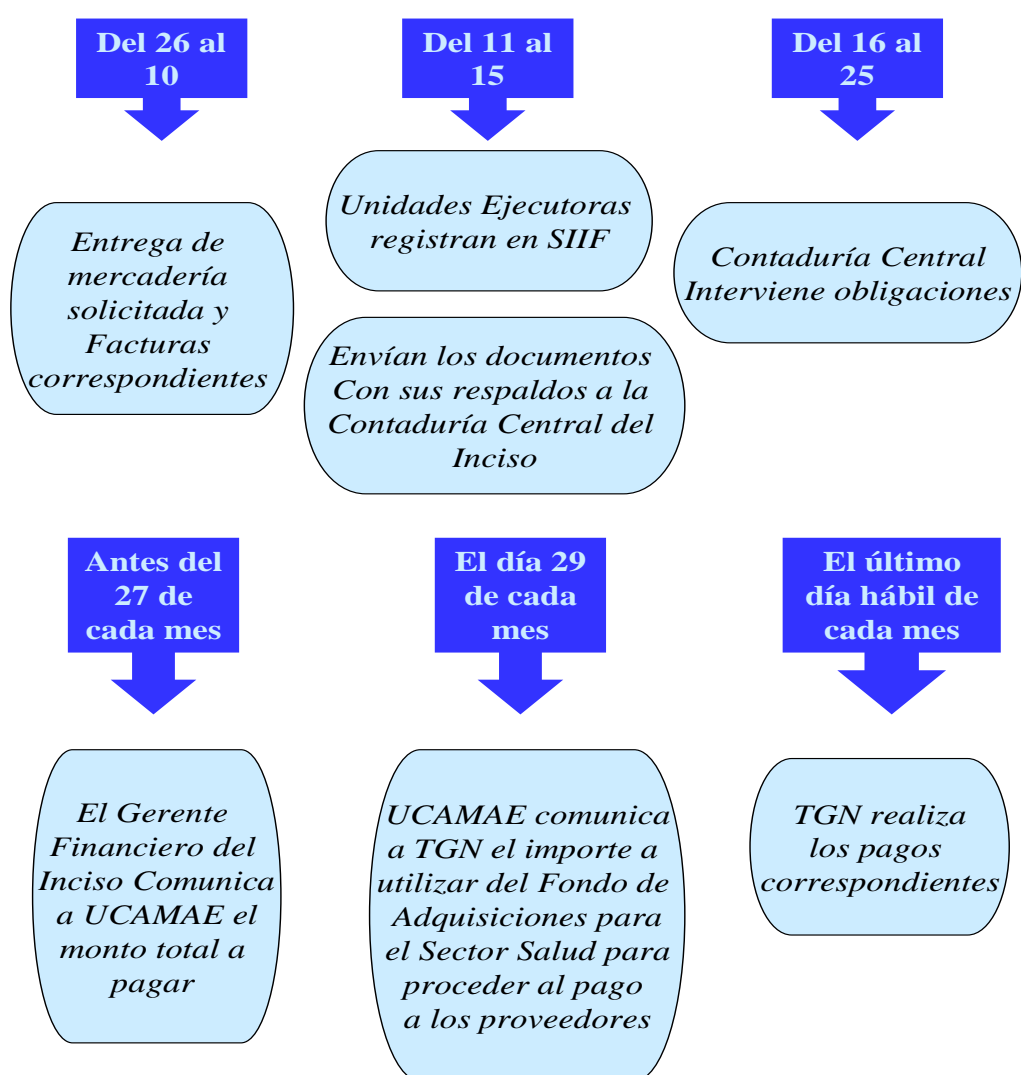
Del 26 al 10

Entrega de mercadería solicitada y Facturas correspondientes

Del 11 al 15

Unidades Ejecutoras registran en SIIF

Envían los documentos Con sus respaldos a la Contaduría Central del Inciso

Del 16 al 25

Contaduría Central Interviene obligaciones

Antes del 27 de cada mes

El Gerente Financiero del Inciso Comunica a UCAMAE el monto total a pagar

El día 29 de cada mes

UCAMAE comunica a TGN el importe a utilizar del Fondo de Adquisiciones para el Sector Salud para proceder al pago a los proveedores

El último día hábil de cada mes

TGN realiza los pagos correspondientes